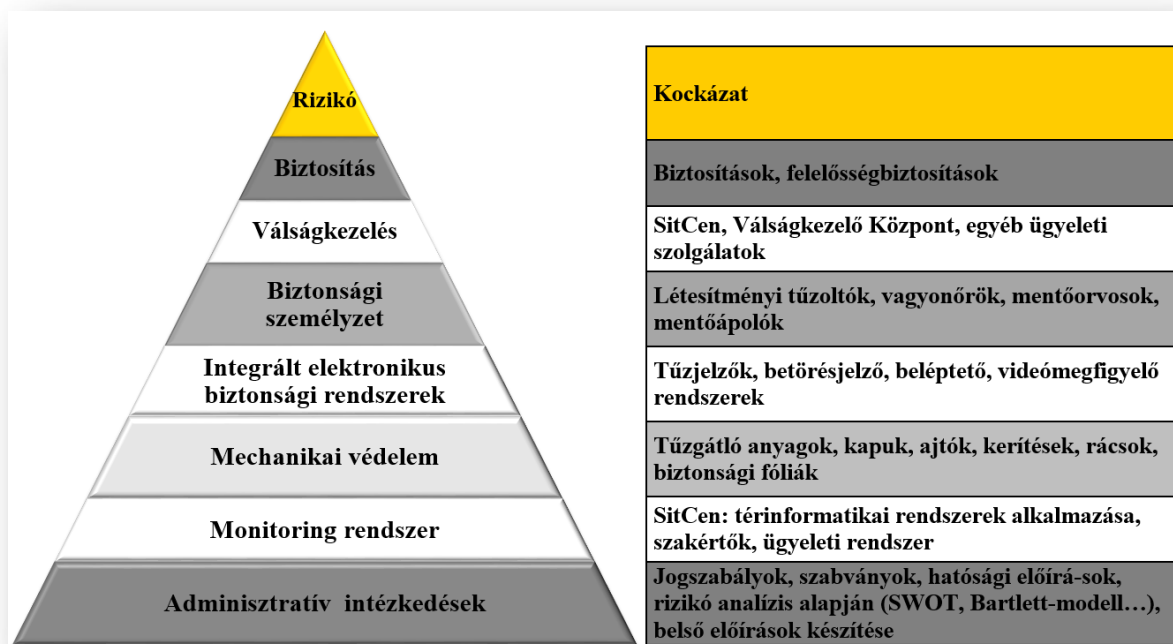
Rizikó

Biztosítás

Válságkezelés

Biztonsági személyzet

Integrált elektronikus biztonsági rendszerek

Mechanikai védelem

Monitoring rendszer

Adminisztratív intézkedések

| Kockázat |
|---|
| Biztosítások, felelősségbiztosítások |
| SitCen, Válságkezelő Központ, egyéb ügyeleti szolgálatok |
| Létesítményi tűzoltók, vagyonőrök, mentőorvosok, mentőápolók |
| Tűzjelzők, betörésjelző, beléptető, videómegfigyelő rendszerek |
| Tűzgátló anyagok, kapuk, ajtók, kerítések, rácsok, biztonsági fóliák |
| SitCen: térinformatikai rendszerek alkalmazása, szakértők, ügyeleti rendszer |
| Jogszabályok, szabványok, hatósági előírá-sok, rizikó analízis alapján (SWOT, Bartlett-modell…), belső előírások készítése |